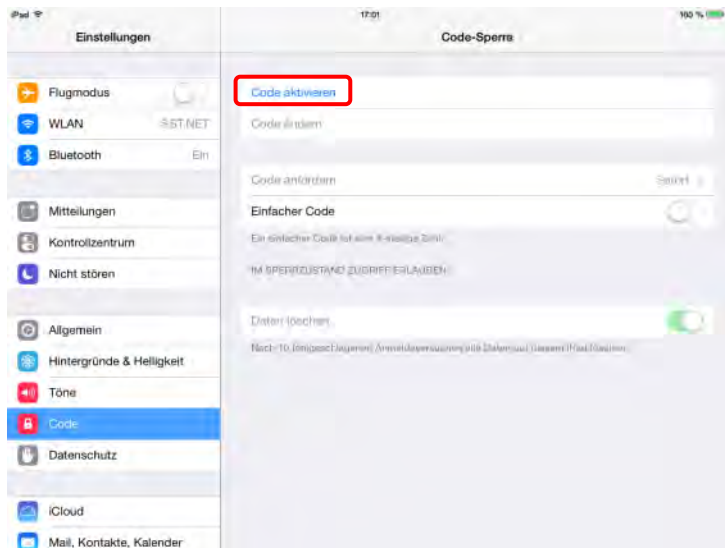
iPad
17:01
100 %

Einstellungen

Flugmodus
WLAN ASTNET
Bluetooth Ein

Mitteilungen
Kontrollzentrum
Nicht stören

Allgemein
Hintergründe & Helligkeit
Töne
Code
Datenschutz

iCloud
Mail, Kontakte, Kalender

Code-Sperre

Code aktivieren
Code ändern

Code anfordern Sofort
Einfacher Code
Ein einfacher Code ist eine 4-stellige Zahl.

IM SPERRZUSTAND ZUGRIFF ERLAUBEN:

Daten löschen
Nach 10 fehlgeschlagenen Anmeldeversuchen alle Daten auf diesem iPad löschen.